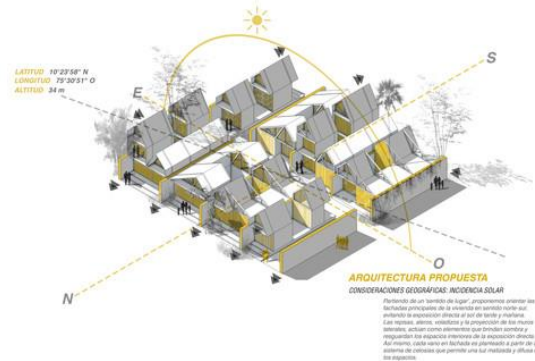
LATITUD 10°23'58" N
LONGITUD 75°30'51" O
ALTITUD 34 m

E

S

N

O

ARQUITECTURA PROPUESTA
CONSIDERACIONES GEOGRÁFICAS: INCIDENCIA SOLAR

Partiendo de un 'sentido de lugar', proponemos orientar las fachadas principales de la vivienda en sentido norte sur, evitando la exposición directa al sol de tarde y mañana. Las repisas, aleros, voladizos y la proyección de los muros laterales, actúan como elementos que brindan sombra y resguardan los espacios interiores de la exposición directa. Así mismo, cada vano en fachada es planteado a partir de un sistema de celosías que permite una luz matizada y difusa en los espacios.